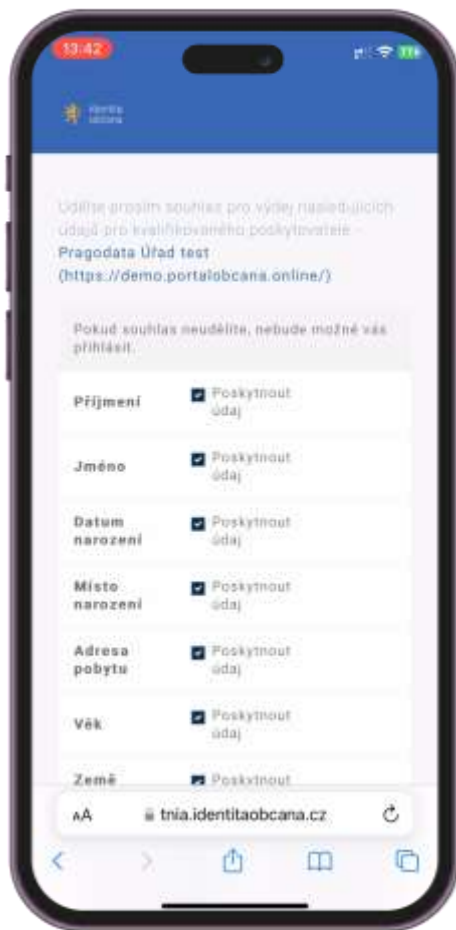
13:42

Identita občana

Udělte prosím souhlas pro výdej následujících údajů pro kvalifikovaného poskytovatele - Pragodata Úřad test (https://demo.portalobcana.online/)

Pokud souhlas neudělíte, nebude možné vás přihlásit.

| | |
|---|---|
| Příjmení | Poskytnout údaj |
| Jméno | Poskytnout údaj |
| Datum narození | Poskytnout údaj |
| Místo narození | Poskytnout údaj |
| Adresa pobytu | Poskytnout údaj |
| Věk | Poskytnout údaj |
| Země | Poskytnout |

AA tnia.identitaobcana.cz